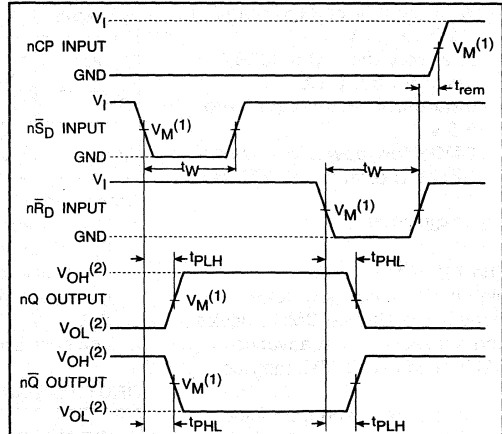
$V_I$
nCP INPUT
$V_M^{(1)}$
GND
$t_{rem}$
$V_I$
$n\bar{S}_D$ INPUT
$V_M^{(1)}$
GND
$t_W$
$V_I$
$t_W$
$n\bar{R}_D$ INPUT
$V_M^{(1)}$
GND
$t_{PLH}$
$t_{PHL}$
$V_{OH}^{(2)}$
nQ OUTPUT
$V_M^{(1)}$
$V_{OL}^{(2)}$
$V_{OH}^{(2)}$
$n\bar{Q}$ OUTPUT
$V_M^{(1)}$
$V_{OL}^{(2)}$
$t_{PHL}$
$t_{PLH}$